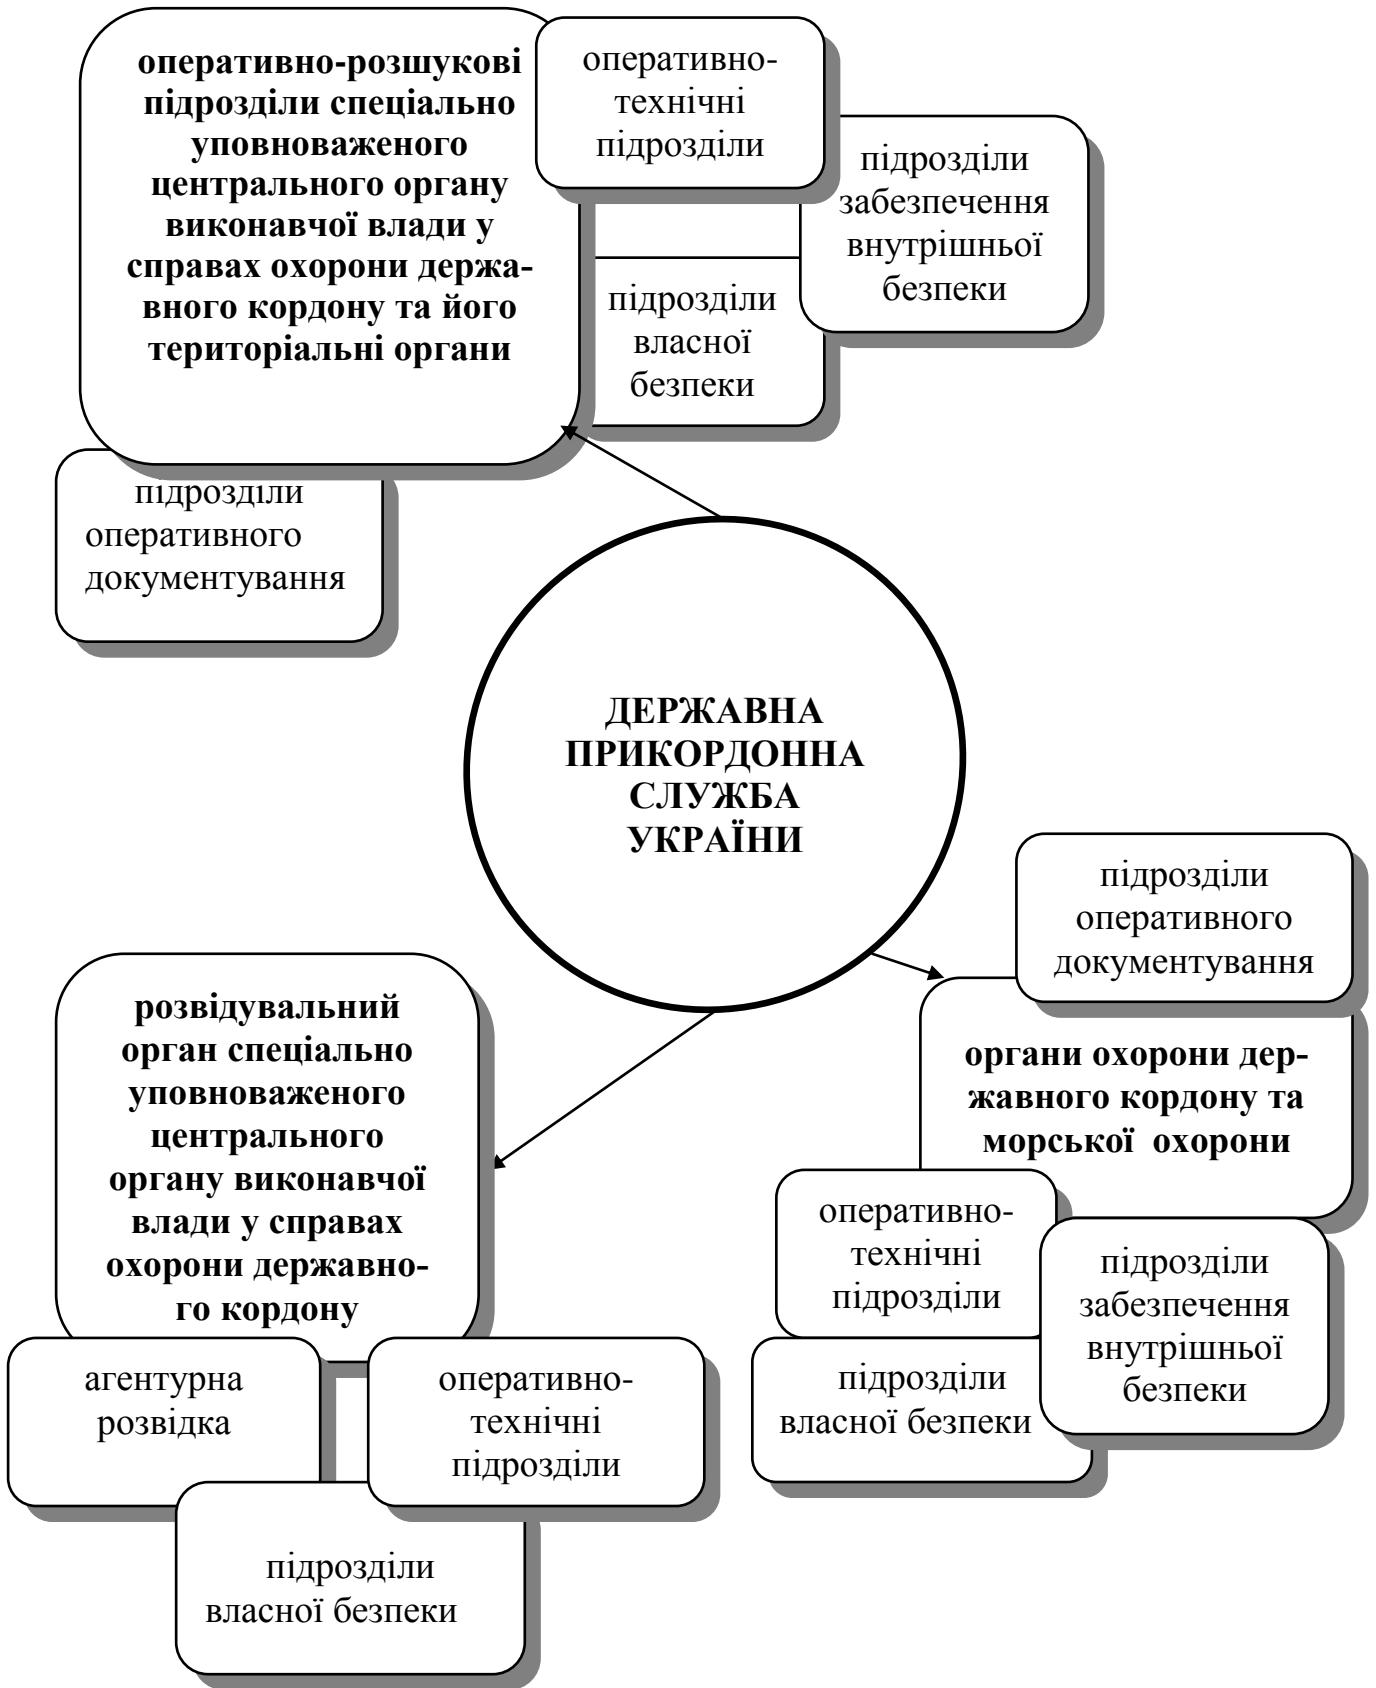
оперативно-розшукові підрозділи спеціально уповноваженого центрального органу виконавчої влади у справах охорони державного кордону та його територіальні органи

оперативно-технічні підрозділи

підрозділи забезпечення внутрішньої безпеки

підрозділи власної безпеки

підрозділи оперативного документування

ДЕРЖАВНА ПРИКОРДОННА СЛУЖБА УКРАЇНИ

підрозділи оперативного документування

органи охорони державного кордону та морської охорони

оперативно-технічні підрозділи

підрозділи забезпечення внутрішньої безпеки

підрозділи власної безпеки

розвідувальний орган спеціально уповноваженого центрального органу виконавчої влади у справах охорони державного кордону

агентурна розвідка

оперативно-технічні підрозділи

підрозділи власної безпеки